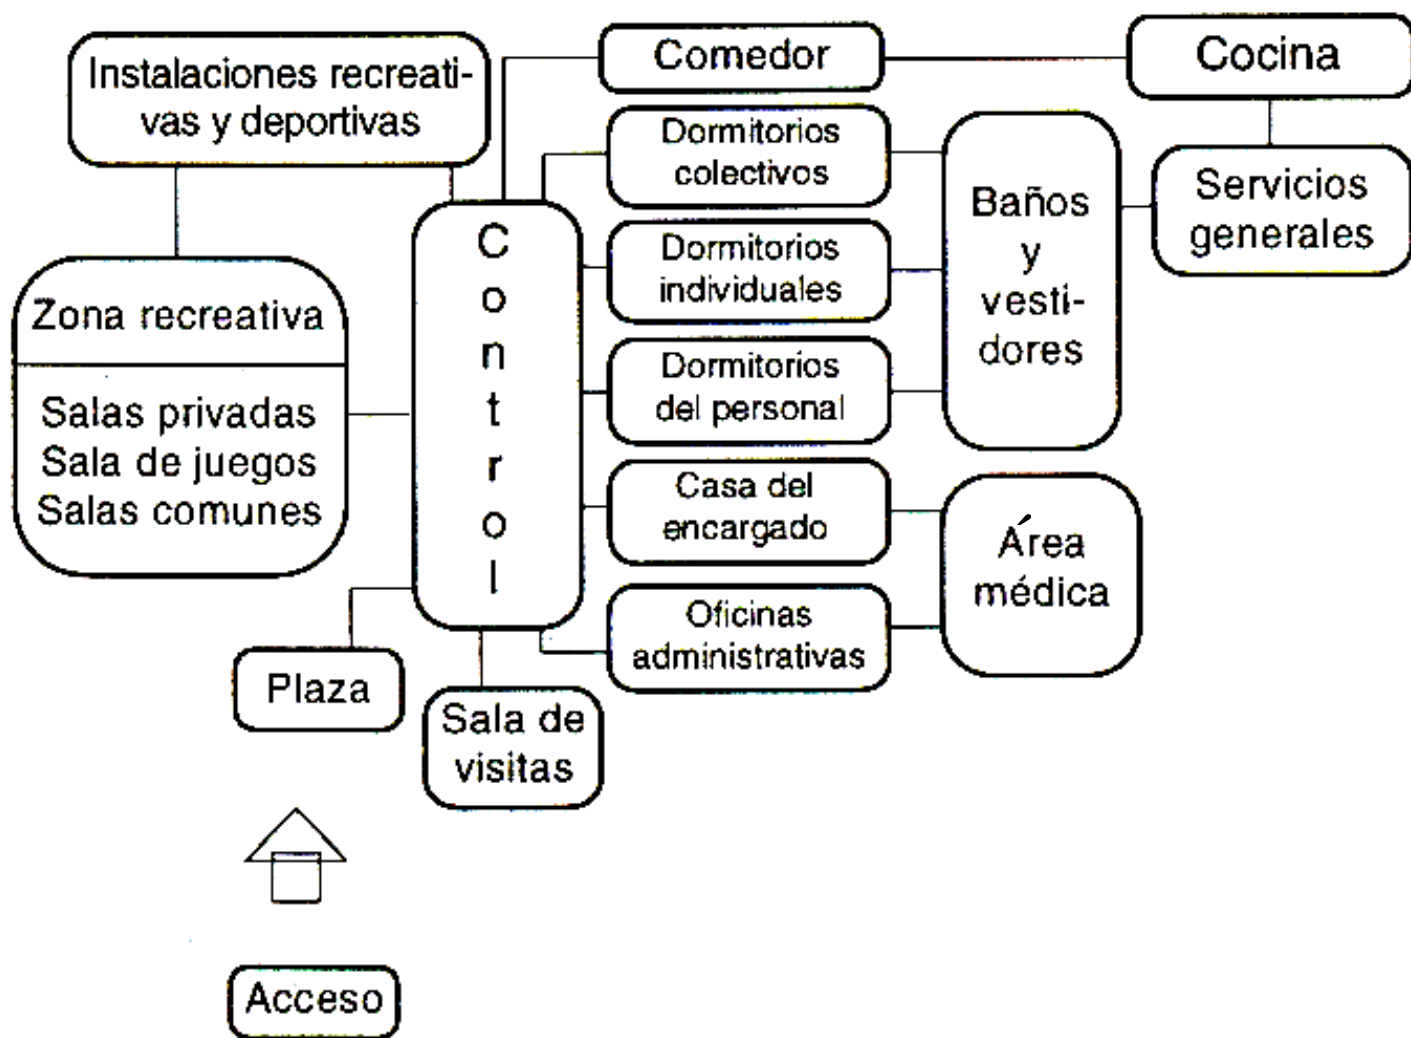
Instalaciones recreativas y deportivas

Comedor

Cocina

Dormitorios colectivos

Baños y vestidores

Servicios generales

Zona recreativa

Salas privadas
Sala de juegos
Salas comunes

C
o
n
t
r
o
l

Dormitorios individuales

Dormitorios del personal

Casa del encargado

Área médica

Oficinas administrativas

Plaza

Sala de visitas

Acceso